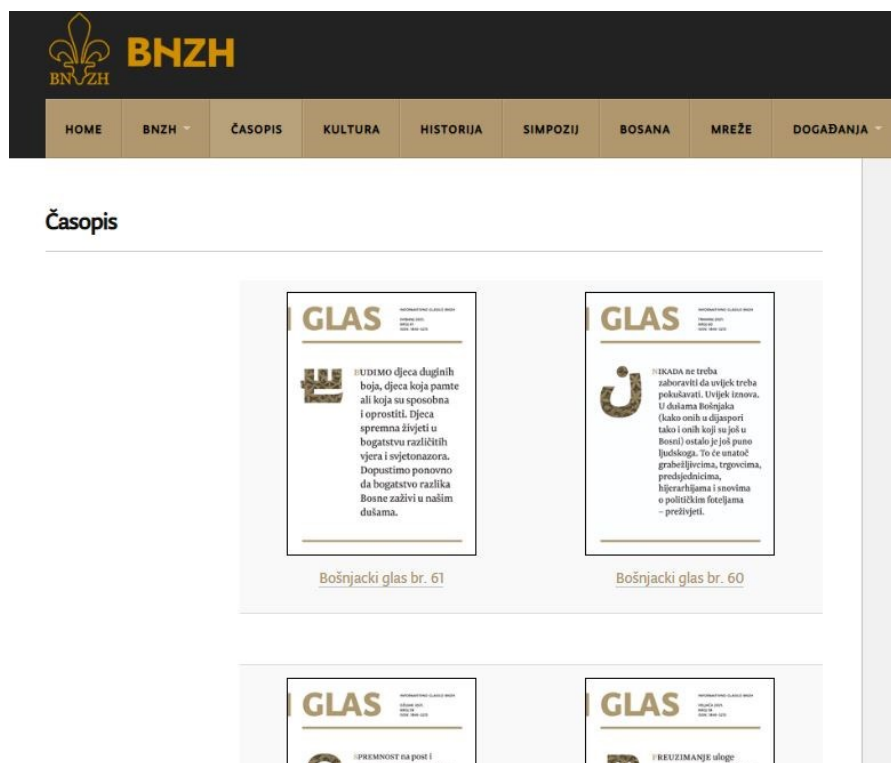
BNZH BNZH

HOME BNZH ČASOPIS KULTURA HISTORIJA SIMPOZIJ BOSANA MREŽE DOGAĐANJA

Časopis

GLAS

BUDIMO djeca duginih boja, djeca koja pamte ali koja su sposobna i oprostiti. Djeca spremna živjeti u bogatstvu različitih vjera i svjetonazora. Dopustimo ponovno da bogatstvo razlika Bosne zaživi u našim dušama.

Bošnjacki glas br. 61

GLAS

NIKADA ne treba zaboraviti da uvijek treba pokušavati. Uvijek iznova. U dušama Bošnjaka (kako onih u dijaspori tako i onih koji su još u Bosni) ostalo je još puno ljudskoga. To će unatoč grabežljivcima, trgovcima, predsjednicima, hijerarhijama i snovima o političkim foteljama – preživjeti.

Bošnjacki glas br. 60

GLAS

SPREMNOST na post i

GLAS

PREUZIMANJE uloge